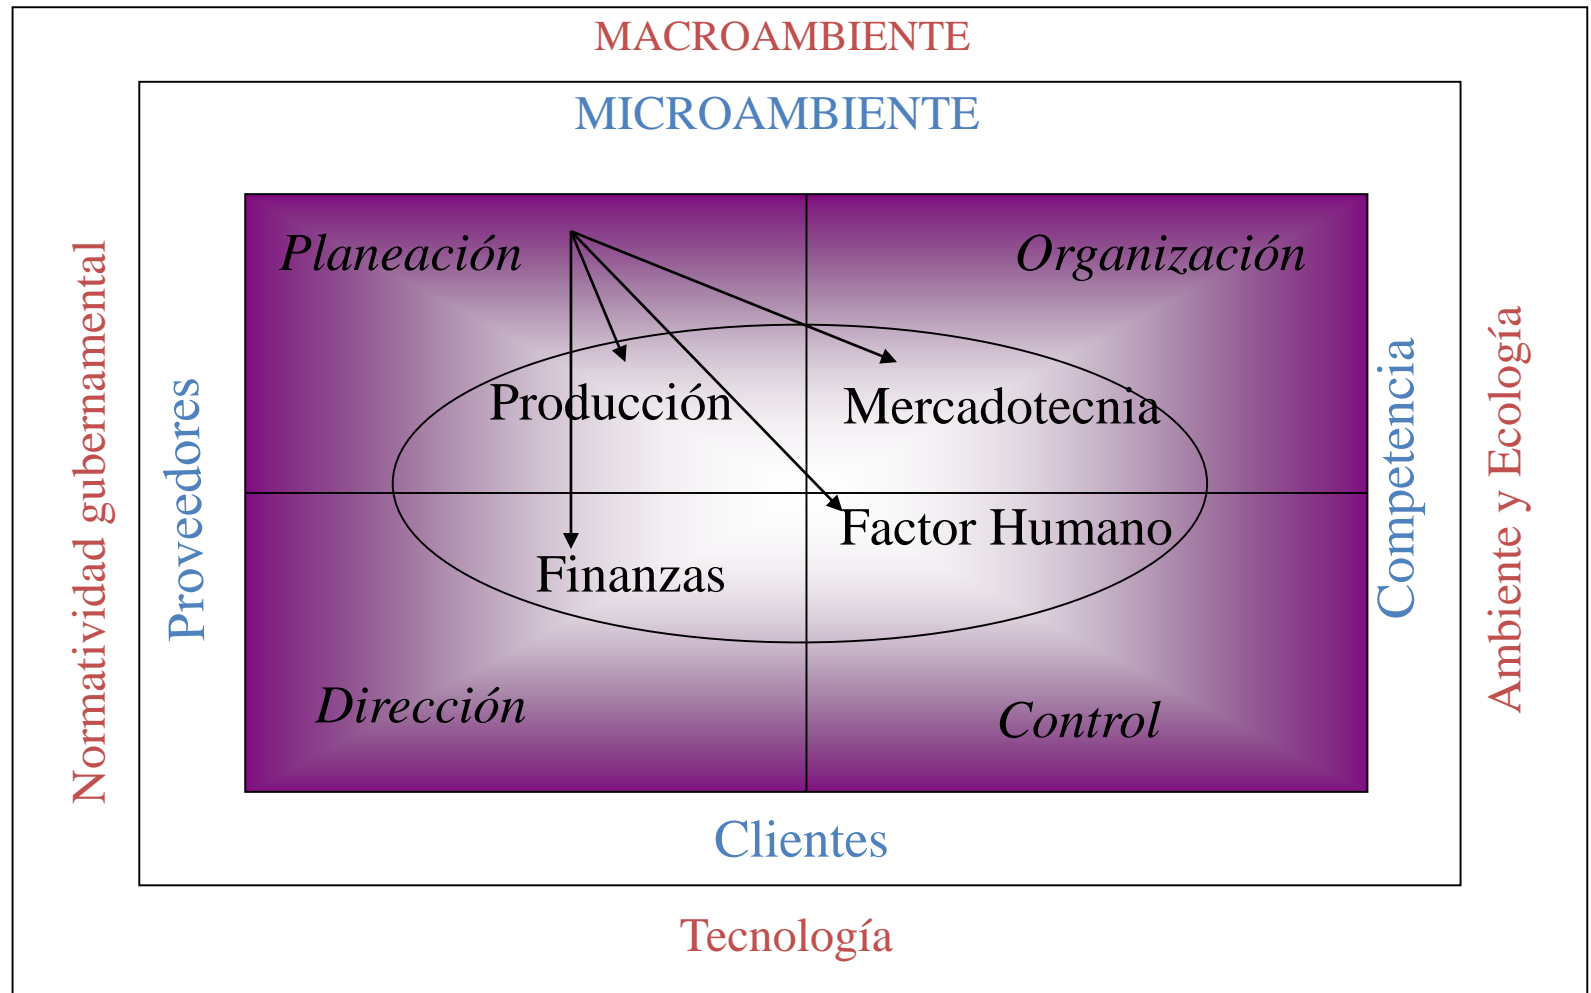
MACROAMBIENTE

MICROAMBIENTE

Normatividad gubernamental

Proveedores

Planeación

Organización

Producción

Mercadotecnia

Factor Humano

Finanzas

Dirección

Control

Competencia

Ambiente y Ecología

Clientes

Tecnología